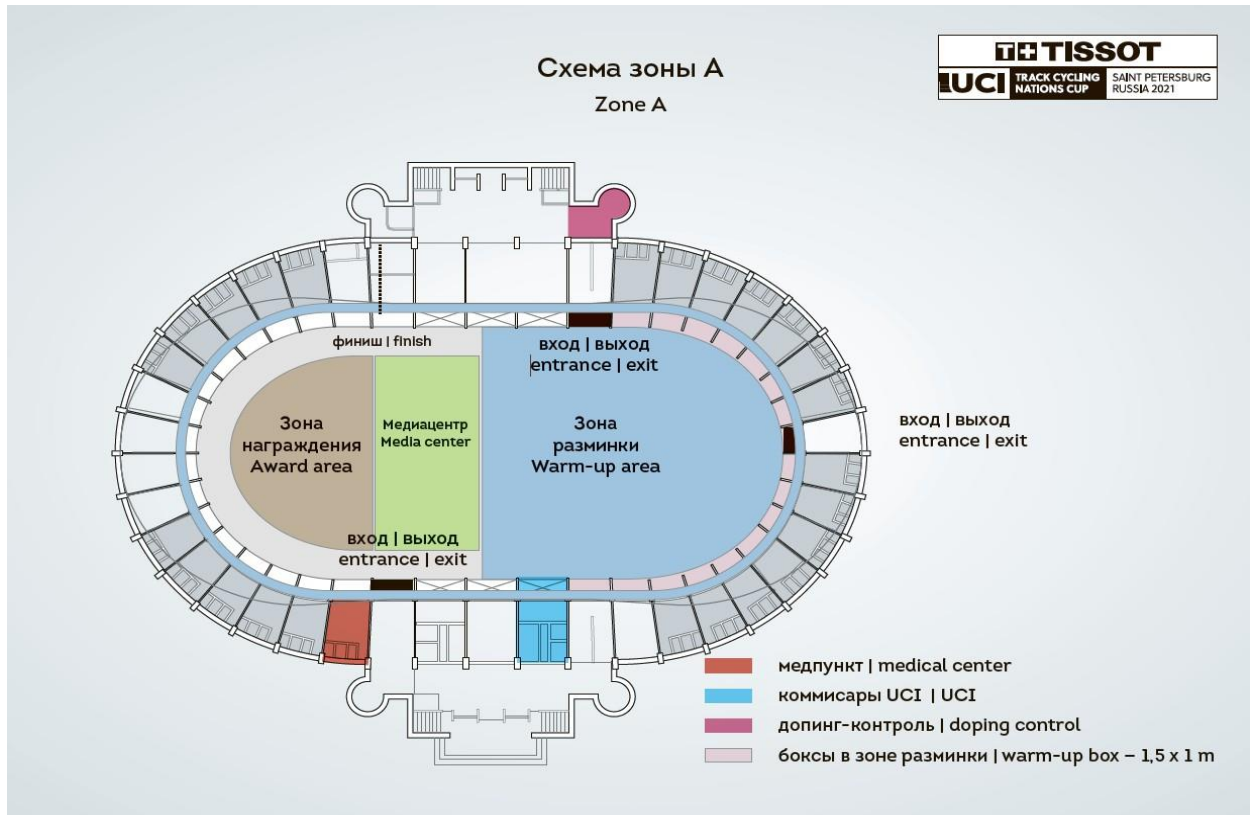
Схема зоны А
Zone A

TISSOT
UCI TRACK CYCLING NATIONS CUP SAINT PETERSBURG RUSSIA 2021

финиш | finish

вход | выход
entrance | exit

Зона награждения
Award area

Медиацентр
Media center

Зона разминки
Warm-up area

вход | выход
entrance | exit

вход | выход
entrance | exit

медпункт | medical center
коммисары UCI | UCI
допинг-контроль | doping control
боксы в зоне разминки | warm-up box – 1,5 x 1 m